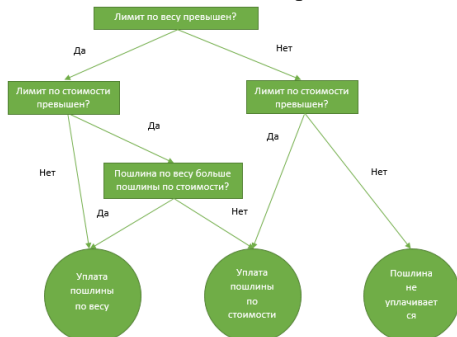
Лимит по весу превышен?

Да

Нет

Лимит по стоимости превышен?

Лимит по стоимости превышен?

Да

Да

Нет

Нет

Пошлина по весу больше пошлины по стоимости?

Да

Нет

Уплата пошлины по весу

Уплата пошлины по стоимости

Пошлина не уплачивается